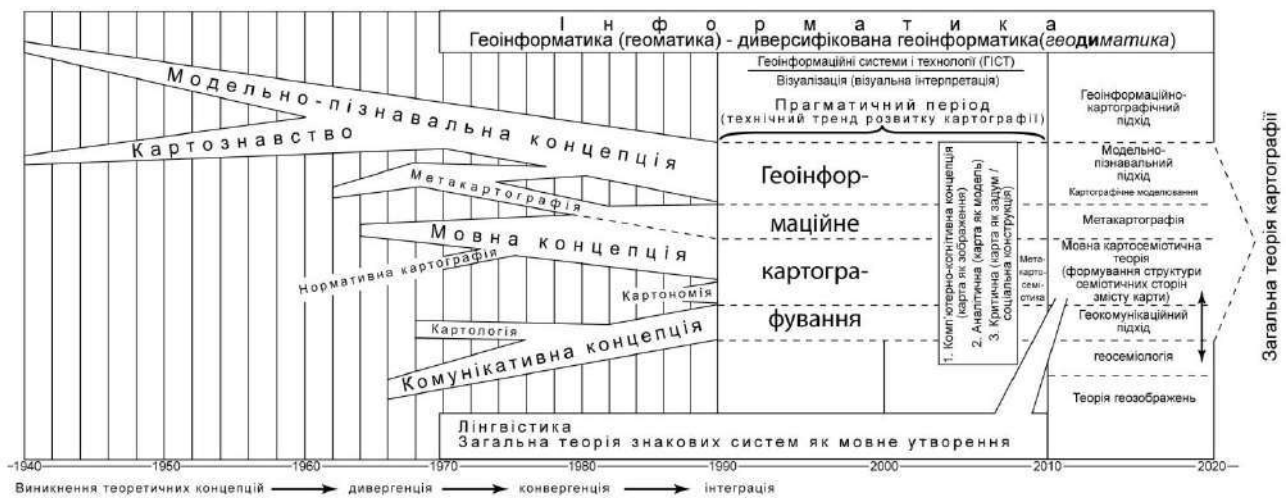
І н ф о р м а т и к а
Геоінформатика (геоматика) - диверсифікована геоінформатика(геодиматика)

Геоінформаційні системи і технології (ГІСТ)
Візуалізація (візуальна інтерпретація)

Прагматичний період
(технічний тренд розвитку картографії)

Геоінформаційно-картографічний підхід

Модельно-пізнавальна концепція
Картознавство

Метакартографія
Мовна концепція
Нормативна картографія
Картономія
Картологія
Комунікативна концепція

Геоінфор-
маційне
картогра-
фування

1. Комп'ютерно-когнітивна концепція (карта як зображення)
2. Аналітична (карта як модель)
3. Критична (карта як задум / соціальна конструкція)

Мета-карто-семі-отика

Модельно-пізнавальний підхід
Картографічне моделювання
Метакартографія
Мовна картосеміотична теорія (формування структури семіотичних сторін змісту карти)
Геокомунікаційний підхід
геосеміологія
Теорія геозображень

Загальна теорія картографії

Лінгвістика
Загальна теорія знакових систем як мовне утворення

1940 1950 1960 1970 1980 1990 2000 2010 2020

Виникнення теоретичних концепцій → дивергенція → конвергенція → інтеграція